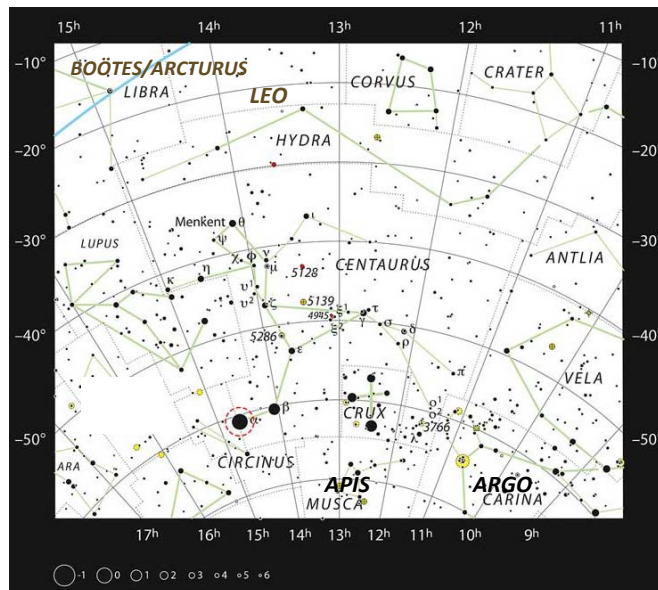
15h 14h 13h 12h 11h

−10° −20° −30° −40° −50°

BOÖTES/ARCTURUS
LIBRA
LEO
CORVUS
CRATER
HYDRA
Menkent θ
LUPUS
ψ
ι
κ
η
χ
φ
γ
μ
υ¹
υ²
5128
CENTAURUS
ANTLIA
5139
4945
ξ¹
ξ²
τ
σ
δ
ρ
5286
ε
ζ
γ
π
VELA
β
α
CRUX
ο¹
ο²
3766
CIRCINUS
ARA
APIS
ARGO
CARINA
MUSCA

17h 16h 15h 14h 13h 12h 11h 10h 9h

−1 0 1 2 3 4 5 6